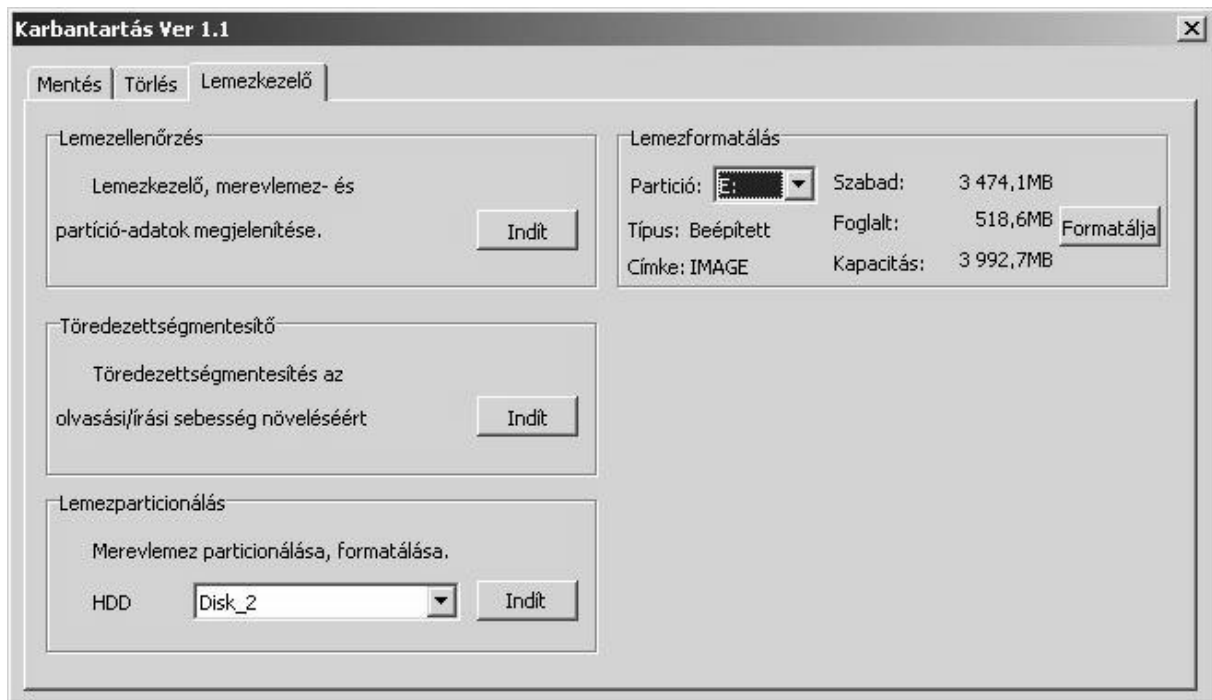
Karbantartás Ver 1.1

Mentés Törlés Lemezkezelő

Lemezellenőrzés

Lemezkezelő, merevlemez- és partíció-adatok megjelenítése.

Indít

Töredezettségmentesítő

Töredezettségmentesítés az olvasási/írási sebesség növeléséért

Indít

Lemezparticionálás

Merevlemez particionálása, formatálása.

HDD Disk_2

Indít

Lemezformatálás

Partició: E:

Szabad: 3 474,1MB

Típus: Beépített

Foglalt: 518,6MB

Formatálja

Címke: IMAGE

Kapacitás: 3 992,7MB